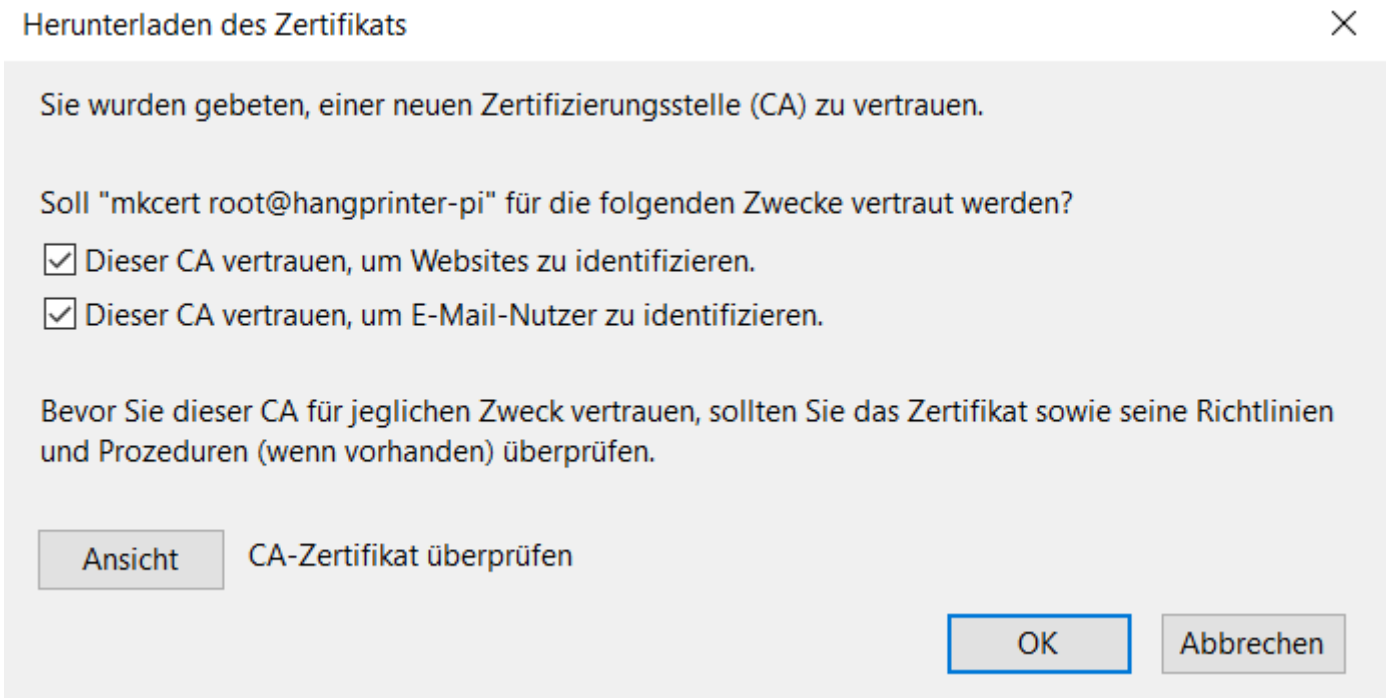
Herunterladen des Zertifikats

Sie wurden gebeten, einer neuen Zertifizierungsstelle (CA) zu vertrauen.

Soll "mkcert root@hangprinter-pi" für die folgenden Zwecke vertraut werden?

Dieser CA vertrauen, um Websites zu identifizieren.

Dieser CA vertrauen, um E-Mail-Nutzer zu identifizieren.

Bevor Sie dieser CA für jeglichen Zweck vertrauen, sollten Sie das Zertifikat sowie seine Richtlinien und Prozeduren (wenn vorhanden) überprüfen.

Ansicht CA-Zertifikat überprüfen

OK Abbrechen